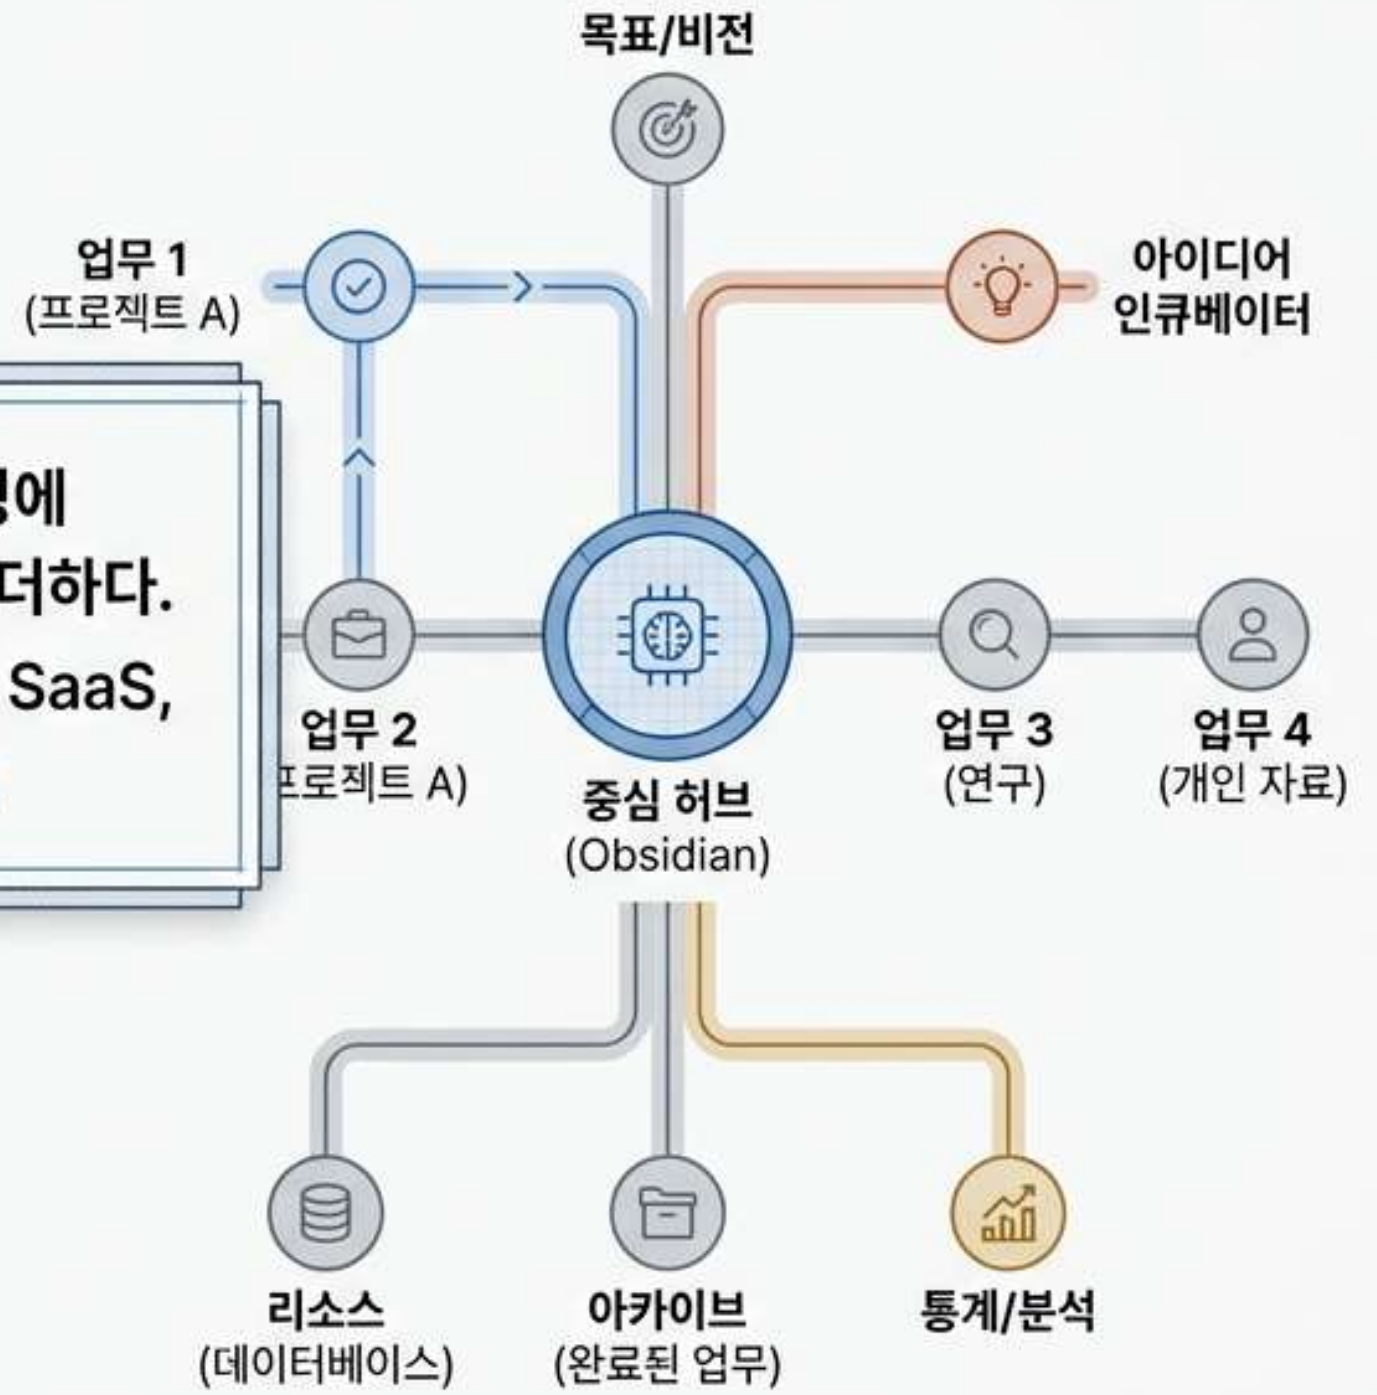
목표/비전

업무 1
(프로젝트 A)

아이디어
인큐베이터

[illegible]에
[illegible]더하다.
SaaS,

업무 2
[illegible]프로젝트 A)

중심 허브
(Obsidian)

업무 3
(연구)

업무 4
(개인 자료)

리소스
(데이터베이스)

아카이브
(완료된 업무)

통계/분석